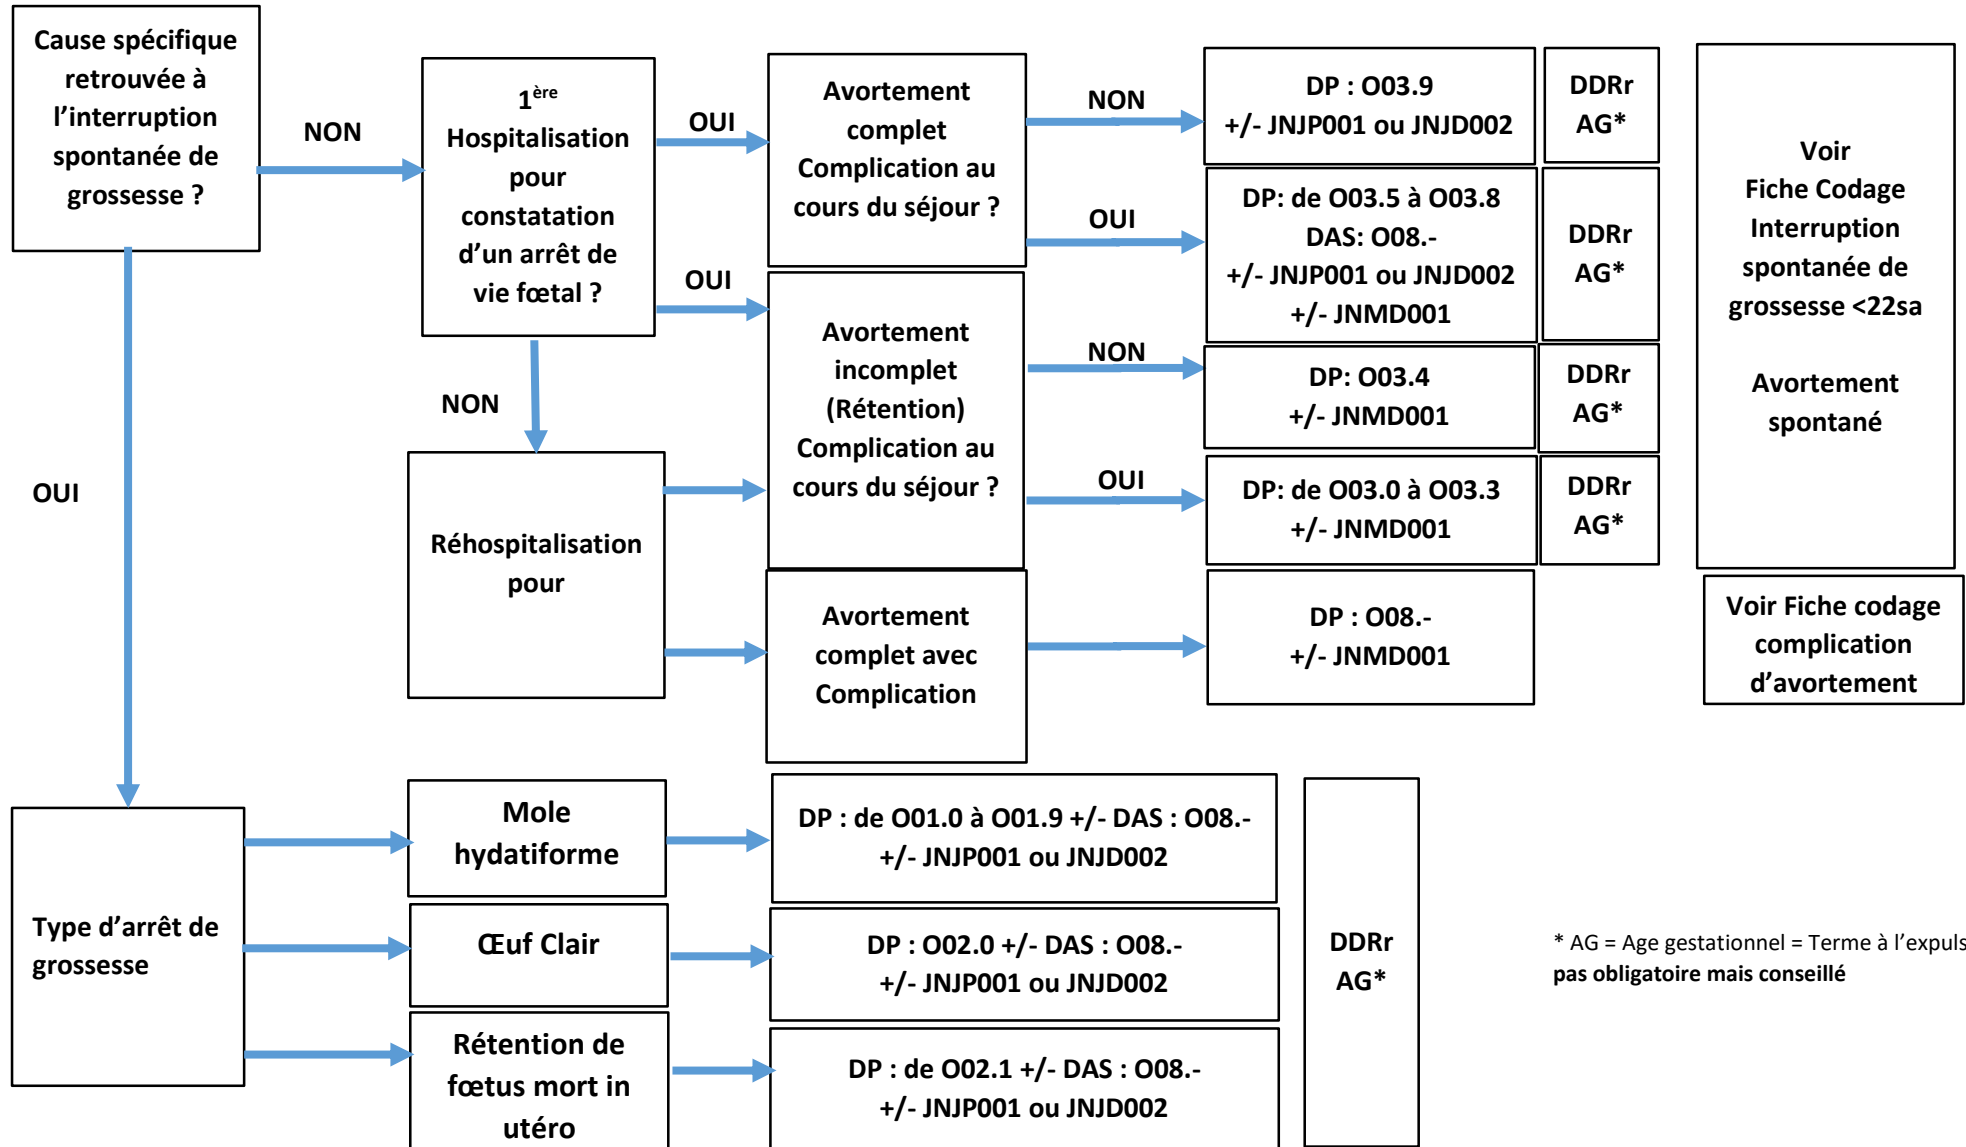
Cause spécifique retrouvée à l'interruption spontanée de grossesse ?

NON

$1^{ère}$ Hospitalisation pour constatation d'un arrêt de vie fœtal ?

OUI

Avortement complet Complication au cours du séjour ?

NON

DP : O03.9 +/- JNJP001 ou JNJD002

DDRr AG*

OUI

DP: de O03.5 à O03.8 DAS: O08.- +/- JNJP001 ou JNJD002 +/- JNMD001

DDRr AG*

OUI

Avortement incomplet (Rétention) Complication au cours du séjour ?

NON

DP: O03.4 +/- JNMD001

DDRr AG*

OUI

DP: de O03.0 à O03.3 +/- JNMD001

DDRr AG*

Voir Fiche Codage Interruption spontanée de grossesse <22sa

Avortement spontané

NON

OUI

Réhospitalisation pour

Avortement complet avec Complication

DP : O08.- +/- JNMD001

Voir Fiche codage complication d'avortement

Type d'arrêt de grossesse

Mole hydatiforme

DP : de O01.0 à O01.9 +/- DAS : O08.- +/- JNJP001 ou JNJD002

Œuf Clair

DP : O02.0 +/- DAS : O08.- +/- JNJP001 ou JNJD002

Rétention de fœtus mort in utéro

DP : de O02.1 +/- DAS : O08.- +/- JNJP001 ou JNJD002

DDRr AG*

* AG = Age gestationnel = Terme à l'expuls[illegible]
pas obligatoire mais conseillé